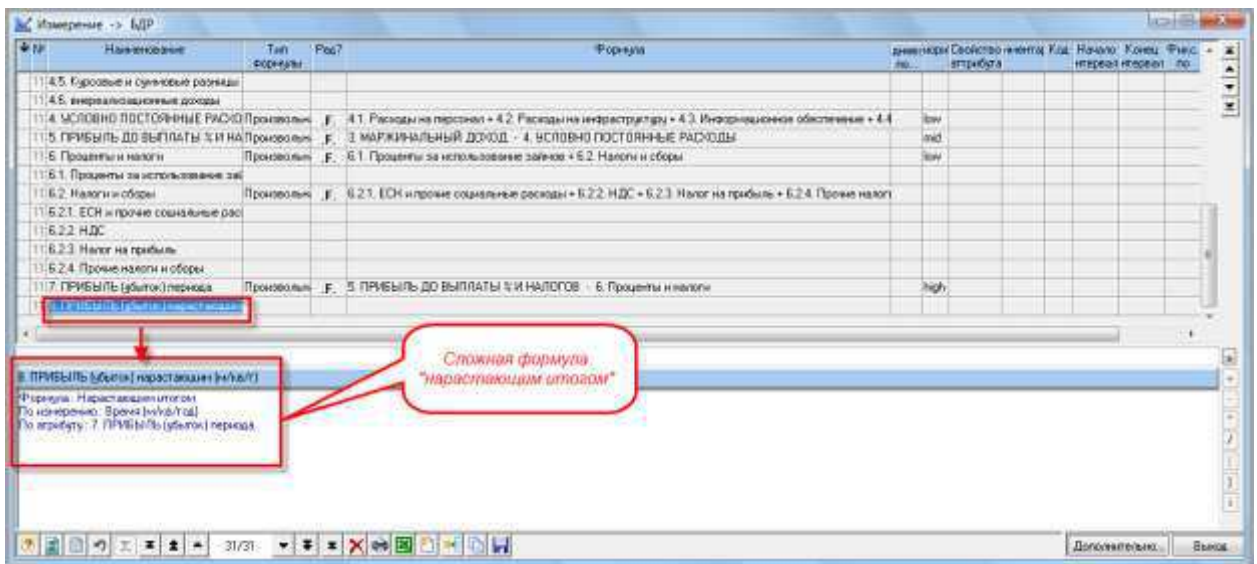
Измерение -> БДР

| № | Наименование | Тип формулы | Раз? | Формула | динам по... | норм | Свойство атрибута | инвентар | Код | Начало интервал | Конец интервал | Фикс. по |
|---|---|---|---|---|---|---|---|---|---|---|---|---|
| 11 | 4.5. Курсовые и суммовые разницы | | | | | | | | | | | |
| 11 | 4.6. внереализационные доходы | | | | | | | | | | | |
| 11 | 4. УСЛОВНО ПОСТОЯННЫЕ РАСХО | Произвольн | F | 4.1. Расходы на персонал + 4.2. Расходы на инфраструктуру + 4.3. Информационное обеспечение + 4.4 | | low | | | | | | |
| 11 | 5. ПРИБЫЛЬ ДО ВЫПЛАТЫ % И НА | Произвольн | F | 3. МАРЖИНАЛЬНЫЙ ДОХОД - 4. УСЛОВНО ПОСТОЯННЫЕ РАСХОДЫ | | mid | | | | | | |
| 11 | 6. Проценты и налоги | Произвольн | F | 6.1. Проценты за использование займов + 6.2. Налоги и сборы | | low | | | | | | |
| 11 | 6.1. Проценты за использование зай | | | | | | | | | | | |
| 11 | 6.2. Налоги и сборы | Произвольн | F | 6.2.1. ЕСН и прочие социальные расходы + 6.2.2. НДС + 6.2.3. Налог на прибыль + 6.2.4. Прочие налоги | | | | | | | | |
| 11 | 6.2.1. ЕСН и прочие социальные рас | | | | | | | | | | | |
| 11 | 6.2.2. НДС | | | | | | | | | | | |
| 11 | 6.2.3. Налог на прибыль | | | | | | | | | | | |
| 11 | 6.2.4. Прочие налоги и сборы | | | | | | | | | | | |
| 11 | 7. ПРИБЫЛЬ (убыток) периода | Произвольн | F | 5. ПРИБЫЛЬ ДО ВЫПЛАТЫ % И НАЛОГОВ - 6. Проценты и налоги | | high | | | | | | |
| 11 | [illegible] | | | | | | | | | | | |

Сложная формула "нарастающим итогом"

8. ПРИБЫЛЬ (убыток) нарастающим (н/кв/г)

Формула: Нарастающим итогом
По измерению: Время (н/кв/год)
По атрибуту: 7. ПРИБЫЛЬ (убыток) периода

31/31

Дополнительно... Выход